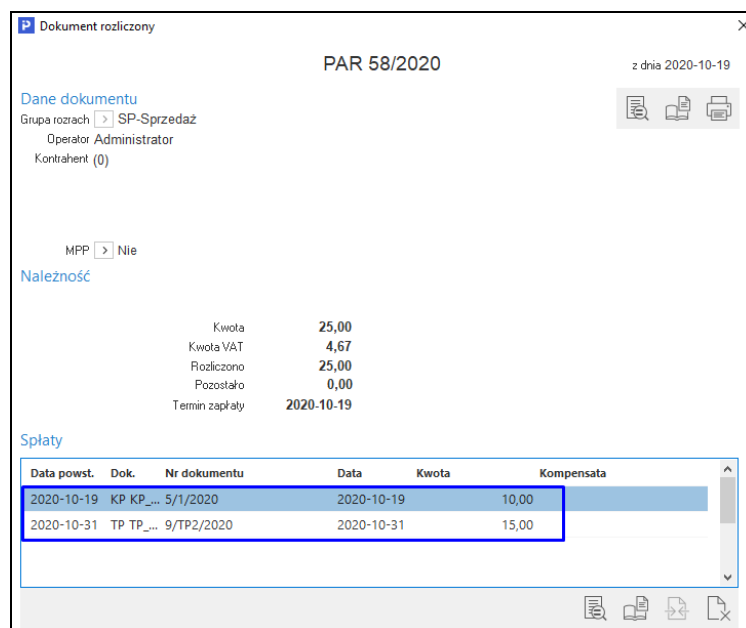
Dokument rozliczony

PAR 58/2020

z dnia 2020-10-19

Dane dokumentu

Grupa rozrach > SP-Sprzedaż

Operator Administrator

Kontrahent (0)

MPP > Nie

Należność

Kwota 25,00
Kwota VAT 4,67
Rozliczono 25,00
Pozostało 0,00
Termin zapłaty 2020-10-19

Spłaty

| Data powst. | Dok. | Nr dokumentu | Data | Kwota | Kompensata |
|---|---|---|---|---|---|
| 2020-10-19 | KP KP_... | 5/1/2020 | 2020-10-19 | 10,00 | |
| 2020-10-31 | TP TP_... | 9/TP2/2020 | 2020-10-31 | 15,00 | |